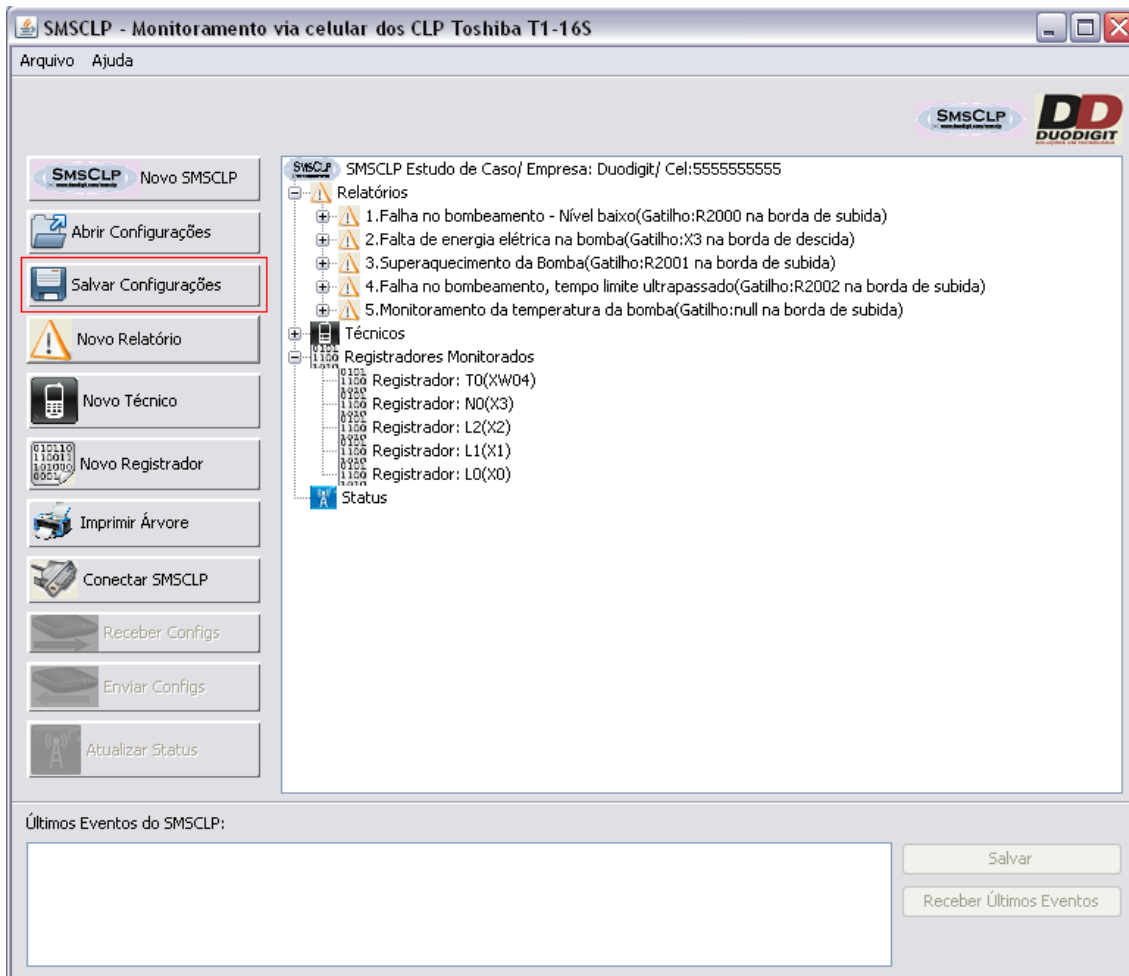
SMSCLP - Monitoramento via celular dos CLP Toshiba T1-16S

Arquivo Ajuda

SMSCLP

DD DUODIGIT

SMSCLP Novo SMSCLP

Abrir Configurações

Salvar Configurações

Novo Relatório

Novo Técnico

Novo Registrador

Imprimir Árvore

Conectar SMSCLP

Receber Configs

Enviar Configs

Atualizar Status

SMSCLP Estudo de Caso/ Empresa: Duodigit/ Cel:5555555555
Relatórios
1.Falha no bombeamento - Nível baixo(Gatilho:R2000 na borda de subida)
2.Falta de energia elétrica na bomba(Gatilho:X3 na borda de descida)
3.Superaquecimento da Bomba(Gatilho:R2001 na borda de subida)
4.Falha no bombeamento, tempo limite ultrapassado(Gatilho:R2002 na borda de subida)
5.Monitoramento da temperatura da bomba(Gatilho:null na borda de subida)
Técnicos
Registradores Monitorados
Registrador: T0(XW04)
Registrador: N0(X3)
Registrador: L2(X2)
Registrador: L1(X1)
Registrador: L0(X0)
Status

Últimos Eventos do SMSCLP:

Salvar

Receber Últimos Eventos